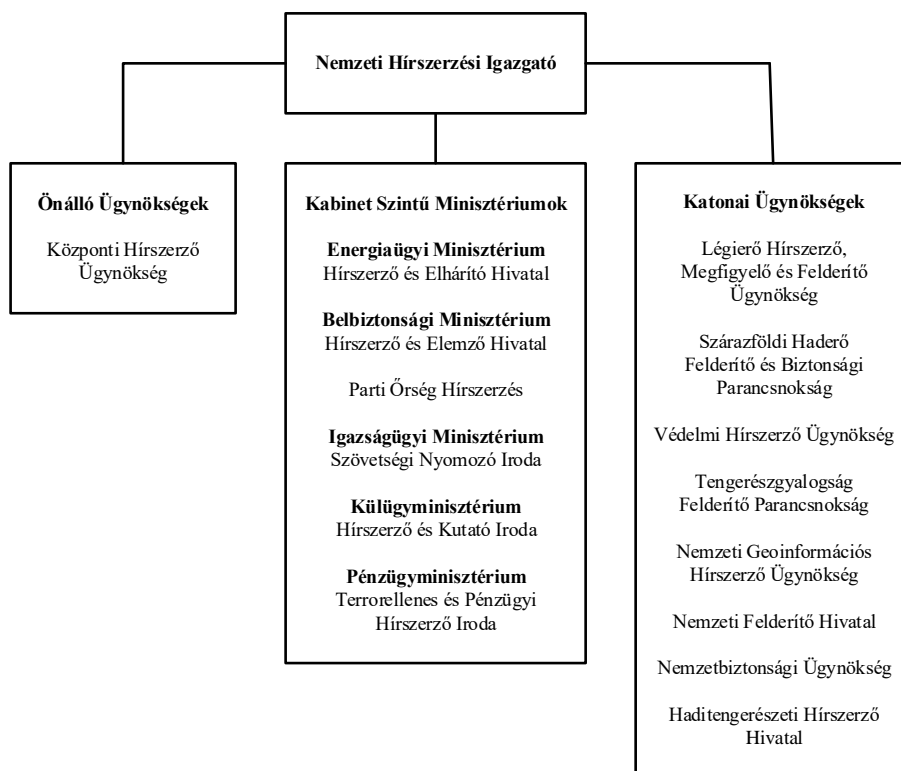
Nemzeti Hírszerzési Igazgató

Önálló Ügynökségek

Központi Hírszerző Ügynökség

Kabinet Szintű Minisztériumok

Energiaügyi Minisztérium
Hírszerző és Elhárító Hivatal

Belbiztonsági Minisztérium
Hírszerző és Elemző Hivatal

Parti Őrség Hírszerzés

Igazságügyi Minisztérium
Szövetségi Nyomozó Iroda

Külügyminisztérium
Hírszerző és Kutató Iroda

Pénzügyminisztérium
Terrorellenes és Pénzügyi Hírszerző Iroda

Katonai Ügynökségek

Légierő Hírszerző, Megfigyelő és Felderítő Ügynökség

Szárazföldi Haderő Felderítő és Biztonsági Parancsnokság

Védelmi Hírszerző Ügynökség

Tengerészgyalogság Felderítő Parancsnokság

Nemzeti Geoinformációs Hírszerző Ügynökség

Nemzeti Felderítő Hivatal

Nemzetbiztonsági Ügynökség

Haditengerészeti Hírszerző Hivatal